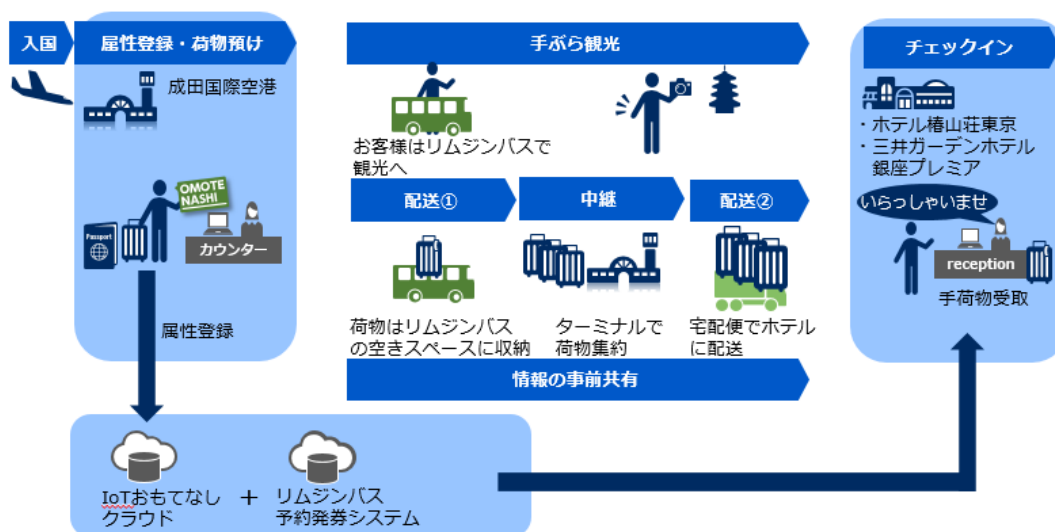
入国

属性登録・荷物預け

成田国際空港

OMOTE NASHI

Passport

カウンター

属性登録

手ぶら観光

お客様はリムジンバスで観光へ

配送①

中継

配送②

荷物はリムジンバスの空きスペースに収納

ターミナルで荷物集約

宅配便でホテルに配送

情報の事前共有

IoTおもてなしクラウド ＋ リムジンバス予約発券システム

チェックイン

・ホテル椿山荘東京
・三井ガーデンホテル銀座プレミア

いらっしゃいませ

reception

手荷物受取